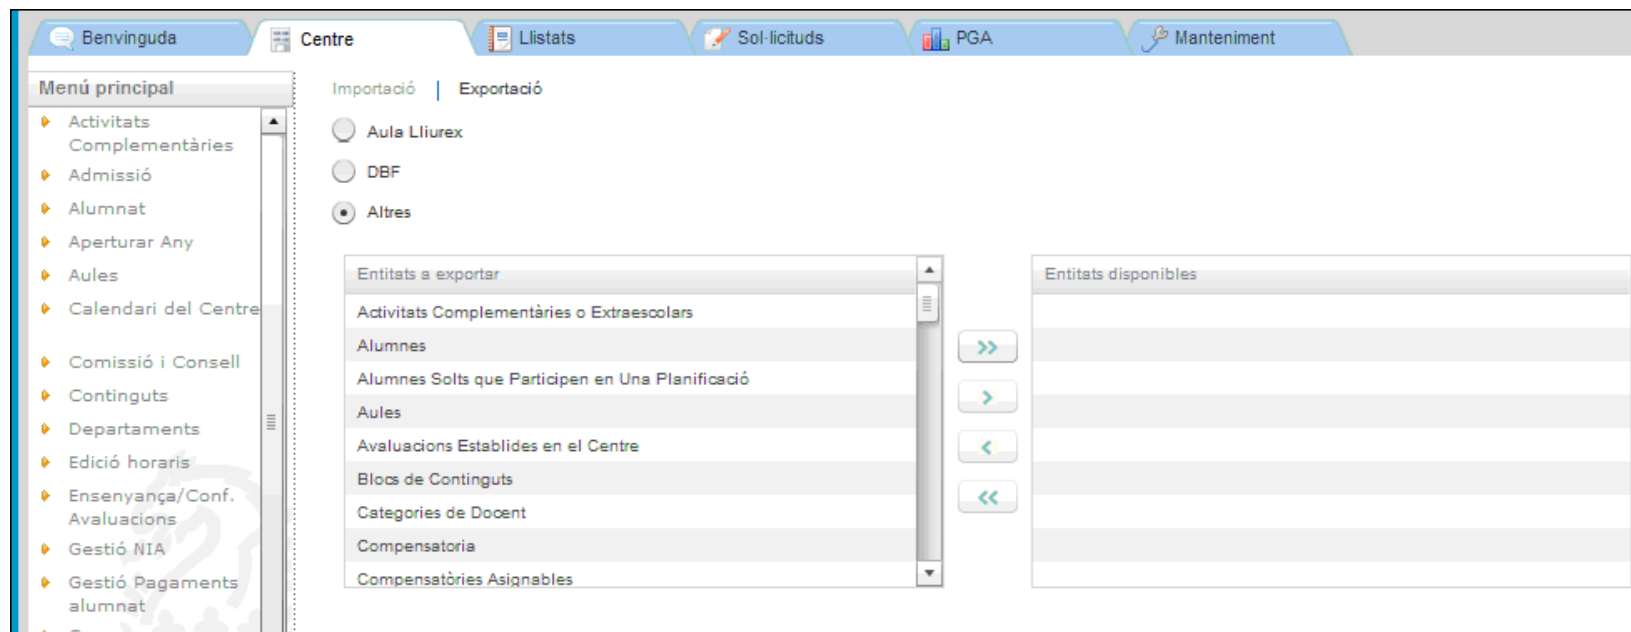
Benvinguda | Centre | Llistats | Sol·licituds | PGA | Manteniment

Menú principal

Activitats Complementàries
Admissió
Alumnat
Aperturar Any
Aules
Calendari del Centre
Comissió i Consell
Continguts
Departaments
Edició horaris
Ensenyança/Conf. Avaluacions
Gestió NIA
Gestió Pagaments alumnat

Importació | Exportació

Aula Lliurex
DBF
Altres

Entitats a exportar
Activitats Complementàries o Extraescolars
Alumnes
Alumnes Solts que Participen en Una Planificació
Aules
Avaluacions Establides en el Centre
Blocs de Continguts
Categories de Docent
Compensatoria
Compensatòries Asignables

>>
>
<
<<

Entitats disponibles